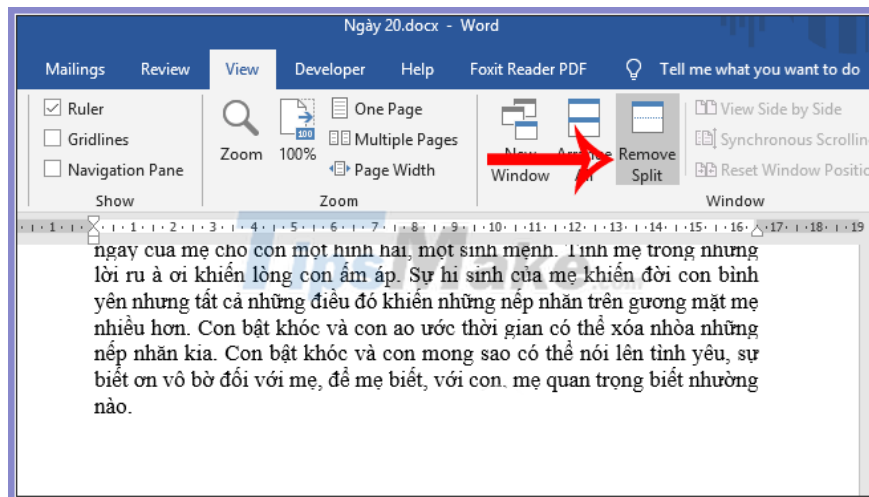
Ngày 20.docx - Word

Mailings Review View Developer Help Foxit Reader PDF Tell me what you want to do

Ruler
Gridlines
Navigation Pane
Show

Zoom 100% One Page Multiple Pages Page Width
Zoom

New Window Arrange All Remove Split
View Side by Side
Synchronous Scrolling
Reset Window Position
Window

1 · 2 · 3 · 4 · 5 · 6 · 7 · 8 · 9 · 10 · 11 · 12 · 13 · 14 · 15 · 16 · 17 · 18 · 19

ngày của mẹ cho con một hình hài, một sinh mệnh. Tình mẹ trong những lời ru à ơi khiến lòng con ấm áp. Sự hi sinh của mẹ khiến đời con bình yên nhưng tất cả những điều đó khiến những nếp nhăn trên gương mặt mẹ nhiều hơn. Con bật khóc và con ao ước thời gian có thể xóa nhòa những nếp nhăn kia. Con bật khóc và con mong sao có thể nói lên tình yêu, sự biết ơn vô bờ đối với mẹ, để mẹ biết, với con, mẹ quan trọng biết nhường nào.

TipsMake.com